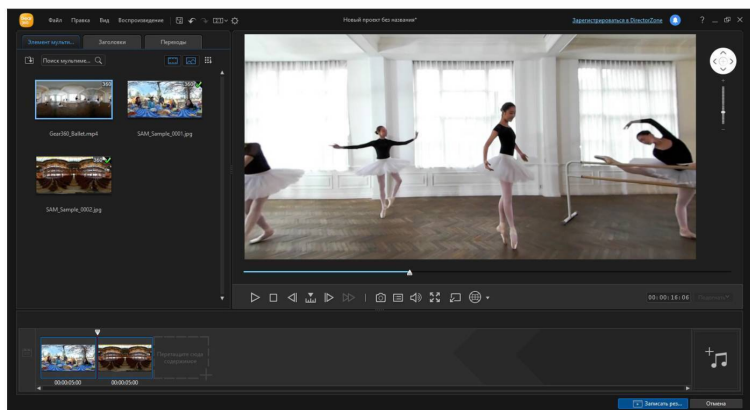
Файл Правка Вид Воспроизведение

Новый проект без названия*

Зарегистрироваться в DirectorZone

? _ ✕

Элемент мульти... Заголовки Переходы

Поиск мультиме...

360

Gear360_Ballet.mp4

360

SAM_Sample_0001.jpg

360

SAM_Sample_0002.jpg

00:00:16:06

Перетащите сюда содержимое

00:00:05:00

00:00:05:00

Записать рез...

Отмена